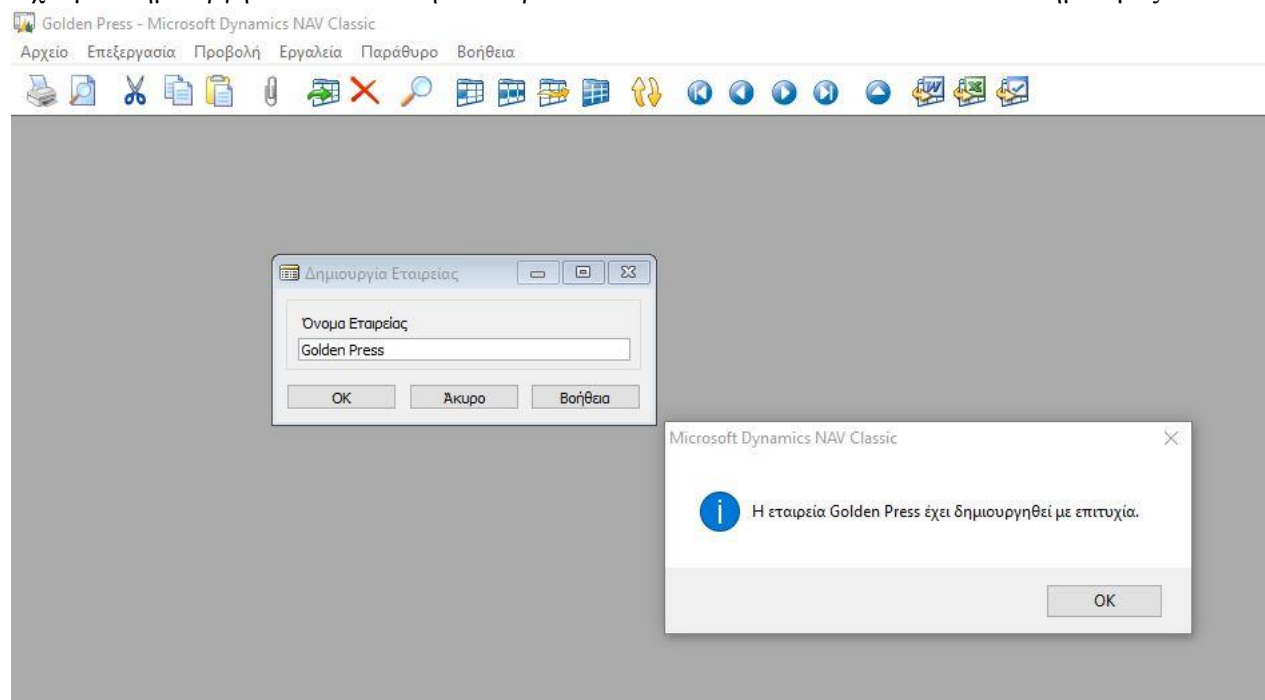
Golden Press - Microsoft Dynamics NAV Classic

Αρχείο Επεξεργασία Προβολή Εργαλεία Παράθυρο Βοήθεια

Δημιουργία Εταιρείας

Όνομα Εταιρείας

Golden Press

OK Άκυρο Βοήθεια

Microsoft Dynamics NAV Classic

Η εταιρεία Golden Press έχει δημιουργηθεί με επιτυχία.

OK